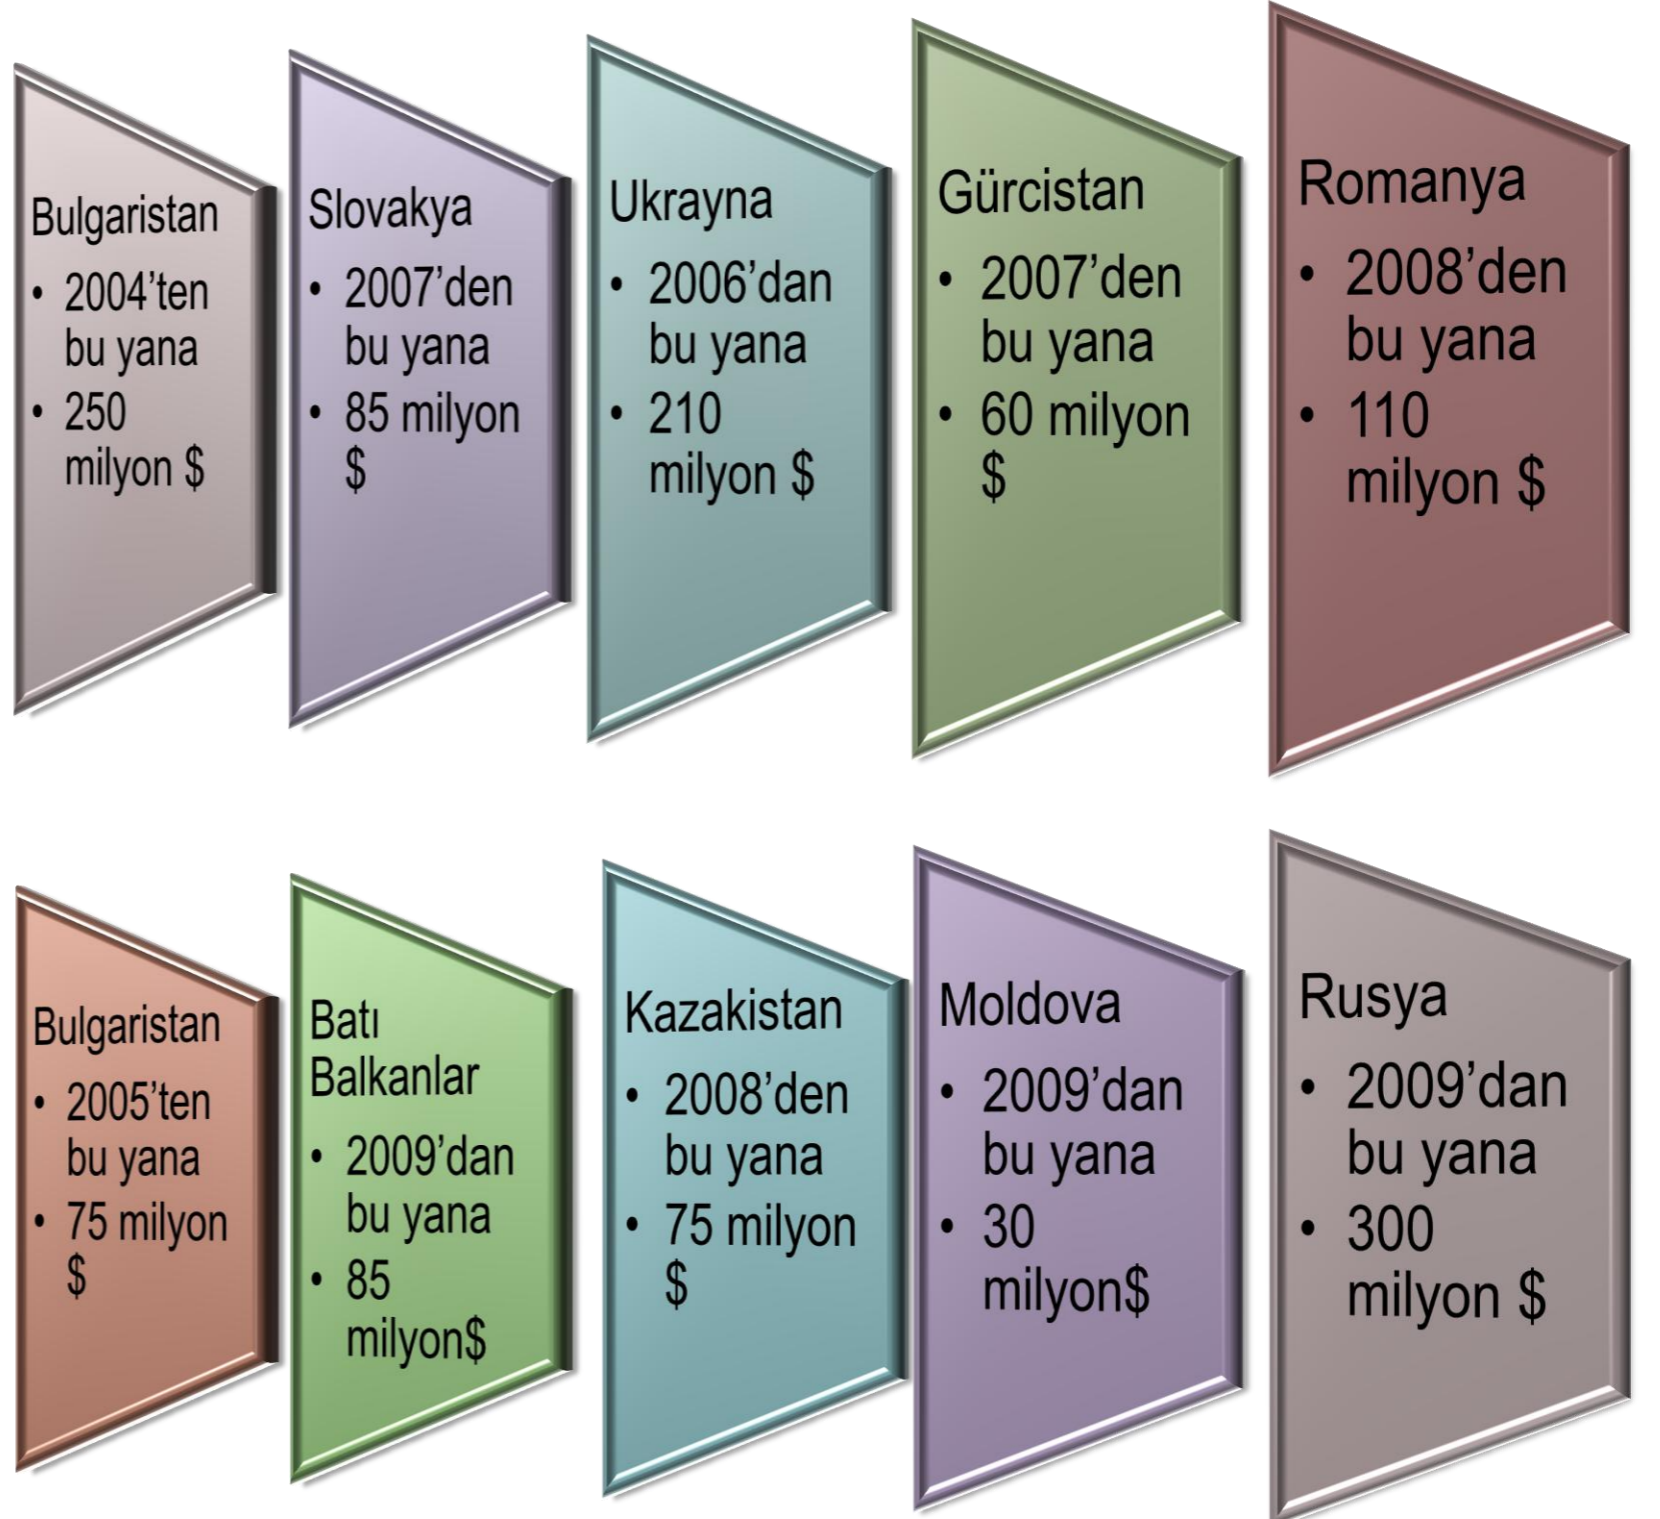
Bulgaristan
• 2004'ten bu yana
• 250 milyon $

Slovakya
• 2007'den bu yana
• 85 milyon $

Ukrayna
• 2006'dan bu yana
• 210 milyon $

Gürcistan
• 2007'den bu yana
• 60 milyon $

Romanya
• 2008'den bu yana
• 110 milyon $

Bulgaristan
• 2005'ten bu yana
• 75 milyon $

Batı Balkanlar
• 2009'dan bu yana
• 85 milyon$

Kazakistan
• 2008'den bu yana
• 75 milyon $

Moldova
• 2009'dan bu yana
• 30 milyon$

Rusya
• 2009'dan bu yana
• 300 milyon $